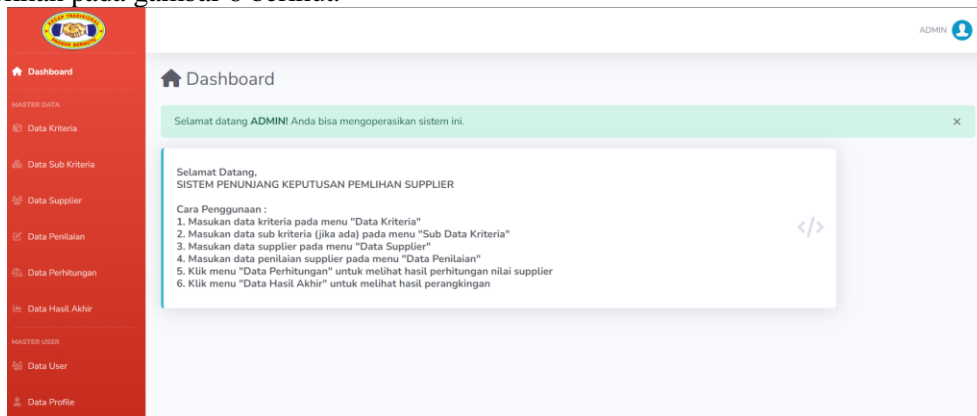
ihat pada gambar 6 berikut.

ADMIN

Dashboard

MASTER DATA

Data Kriteria

Data Sub Kriteria

Data Supplier

Data Penilaian

Data Perhitungan

Data Hasil Akhir

MASTER USER

Data User

Data Profile

Dashboard

Selamat datang **ADMIN!** Anda bisa mengoperasikan sistem ini.

×

Selamat Datang,
SISTEM PENUNJANG KEPUTUSAN PEMLIHAN SUPPLIER

Cara Penggunaan :
1. Masukan data kriteria pada menu "Data Kriteria"
2. Masukan data sub kriteria (jika ada) pada menu "Sub Data Kriteria"
3. Masukan data supplier pada menu "Data Supplier"
4. Masukan data penilaian supplier pada menu "Data Penilaian"
5. Klik menu "Data Perhitungan" untuk melihat hasil perhitungan nilai supplier
6. Klik menu "Data Hasil Akhir" untuk melihat hasil perangkingan

</>